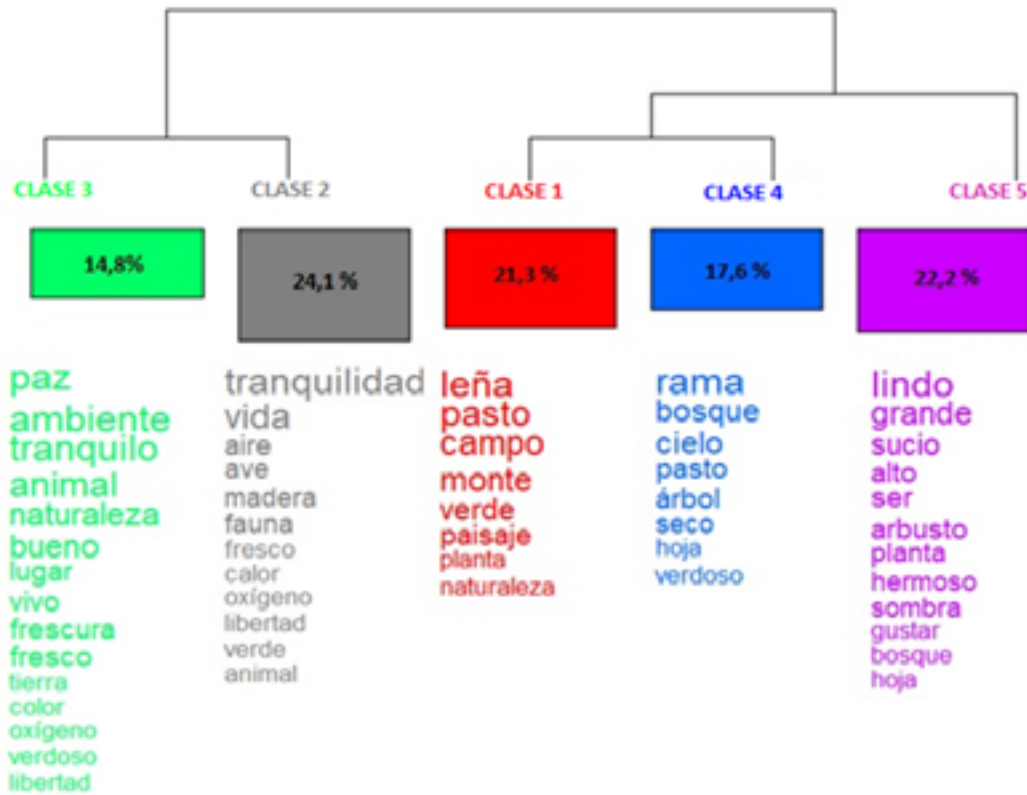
CLASE 3
14,8%
paz
ambiente
tranquilo
animal
naturaleza
bueno
lugar
vivo
frescura
fresco
tierra
color
oxígeno
verdoso
libertad

CLASE 2
24,1 %
tranquilidad
vida
aire
ave
madera
fauna
fresco
calor
oxígeno
libertad
verde
animal

CLASE 1
21,3 %
leña
pasto
campo
monte
verde
paisaje
planta
naturaleza

CLASE 4
17,6 %
rama
bosque
cielo
pasto
árbol
seco
hoja
verdoso

CLASE 5
22,2 %
lindo
grande
sucio
alto
ser
arbusto
planta
hermoso
sombra
gustar
bosque
hoja